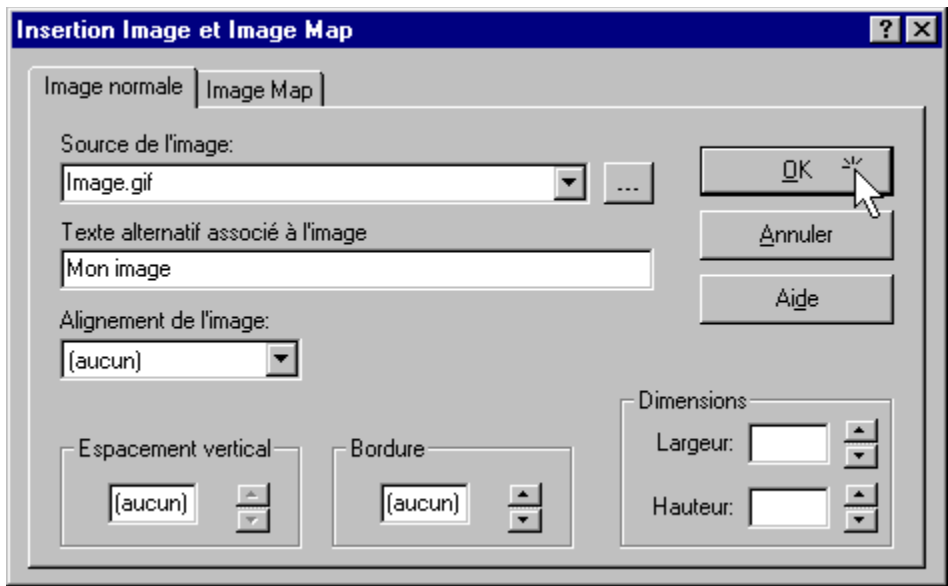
Insertion Image et Image Map

?

Image normale

Image Map

Source de l'image:

Image.gif

...

OK

Texte alternatif associé à l'image

Annuler

Mon image

Aide

Alignement de l'image:

(aucun)

Dimensions

Largeur:

Espacement vertical

Bordure

(aucun)

(aucun)

Hauteur: